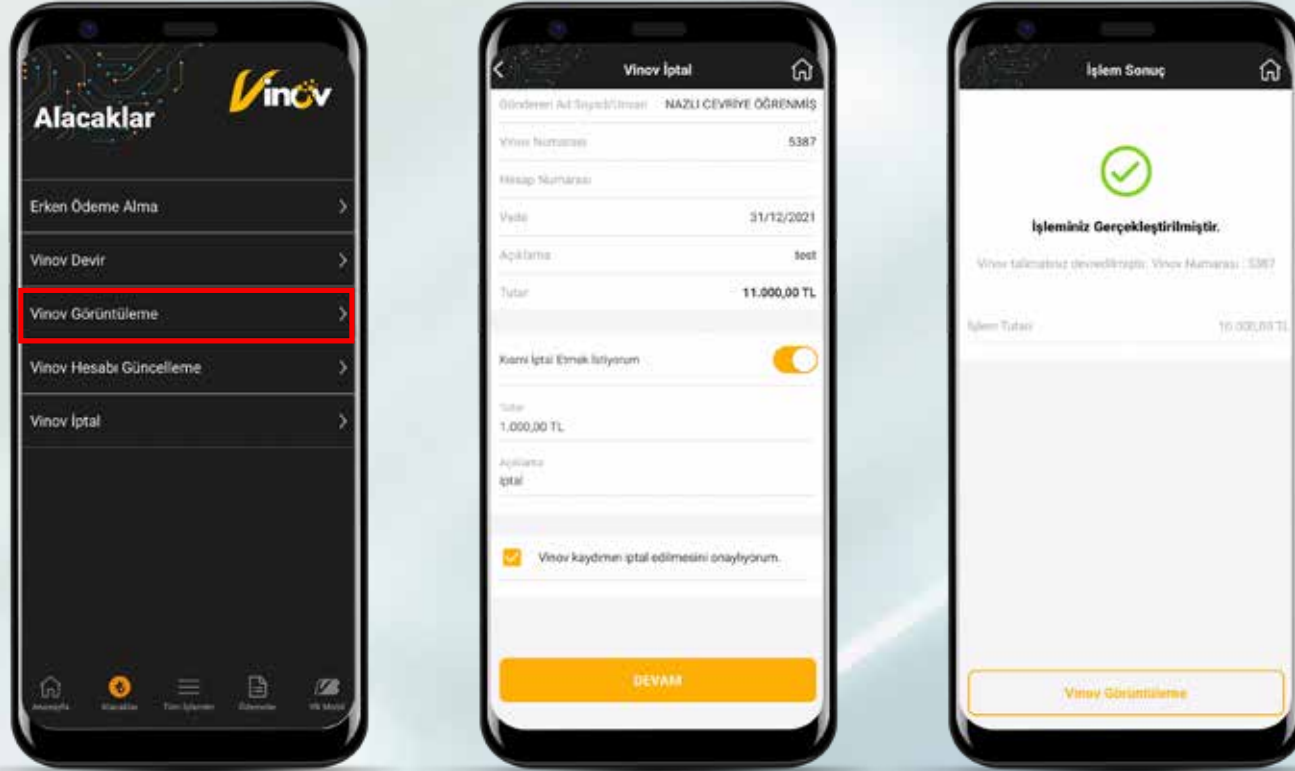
Alacaklar

Vinov

Erken Ödeme Alma

Vinov Devir

Vinov Görüntüleme

Vinov Hesabı Güncelleme

Vinov İptal

Anasayfa Alacaklar Tüm İşlemler Ödemeler VB Mobil

Vinov İptal

Gönderen Ad Soyad/Unvan NAZLI CEVRİYE ÖĞRENMİŞ

Vinov Numarası 5387

Hesap Numarası

Vade 31/12/2021

Açıklama test

Tutar 11.000,00 TL

Kısmi İptal Etmek İstiyorum

Tutar
1.000,00 TL

Açıklama
iptal

Vinov kaydımın iptal edilmesini onaylıyorum.

DEVAM

İşlem Sonuç

İşleminiz Gerçekleştirilmiştir.

Vinov talimatınız devredilmiştir. Vinov Numarası : 5387

İşlem Tutarı 10.000,00 TL

Vinov Görüntüleme